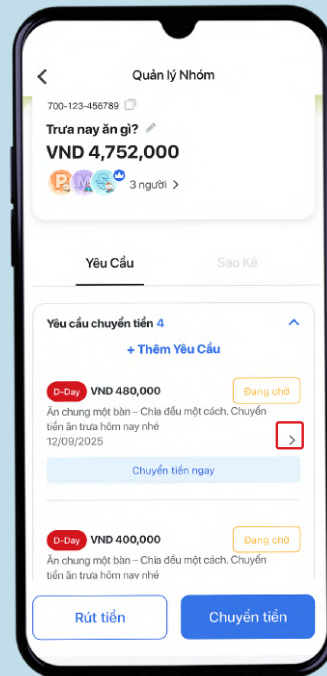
Quản lý Nhóm

700-123-456789

Trưa nay ăn gì?

VND 4,752,000

3 người

Yêu Cầu

Sao Kê

Yêu cầu chuyển tiền 4

+ Thêm Yêu Cầu

D-Day VND 480,000

Đang chờ

Ăn chung một bàn – Chia đều một cách. Chuyển tiền ăn trưa hôm nay nhé

12/09/2025

Chuyển tiền ngay

D-Day VND 400,000

Đang chờ

Ăn chung một bàn – Chia đều một cách. Chuyển tiền ăn trưa hôm nay nhé

Rút tiền

Chuyển tiền